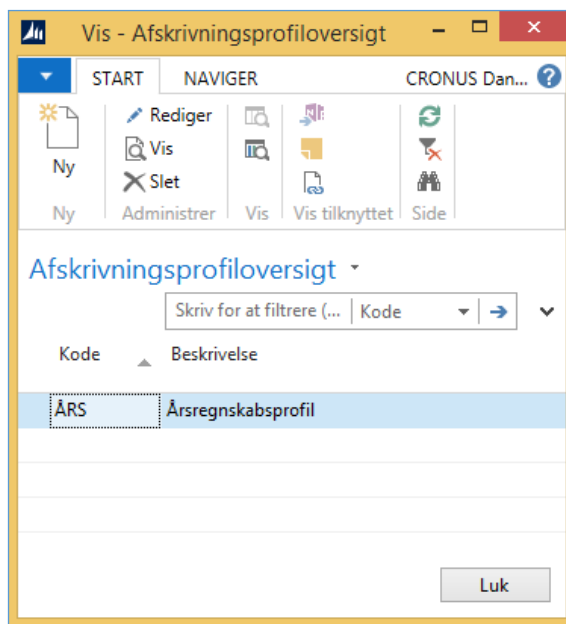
Vis - Afskrivningsprofiloversigt

START NAVIGER CRONUS Dan...

Ny
Ny

Rediger
Vis
Slet
Administrer

Vis

Vis tilknyttet

Side

Afskrivningsprofiloversigt

Skriv for at filtrere (... Kode

| Kode | Beskrivelse |
|---|---|
| ÅRS | Årsregnskabsprofil |

Luk